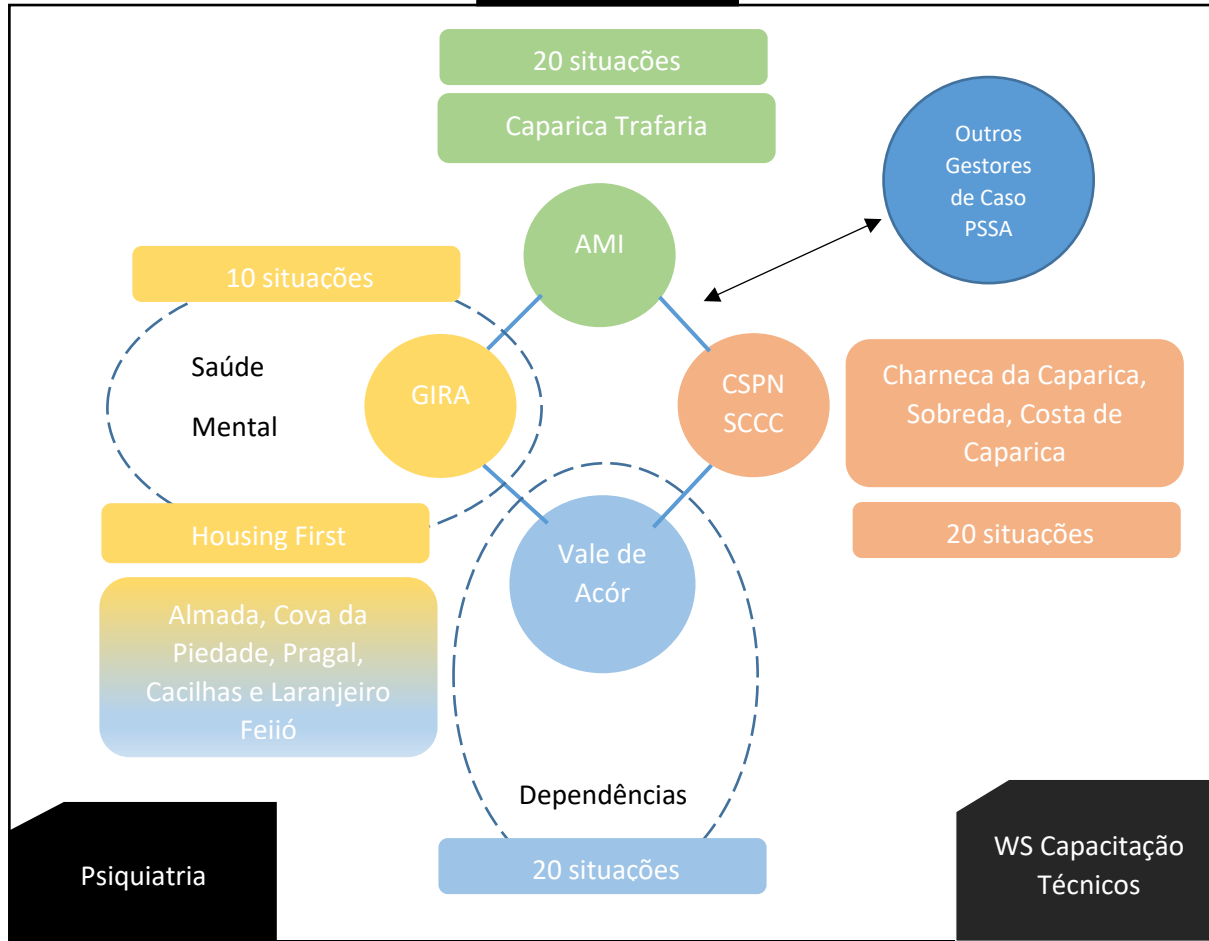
20 situações

Caparica Trafaria

Outros Gestores de Caso PSSA

AMI

10 situações

Saúde

Mental

GIRA

CSPN SCCC

Charneca da Caparica, Sobreda, Costa de Caparica

20 situações

Housing First

Vale de Acór

Almada, Cova da Piedade, Pragal, Cacilhas e Laranjeiro Feiió

Dependências

Psiquiatria

20 situações

WS Capacitação Técnicos